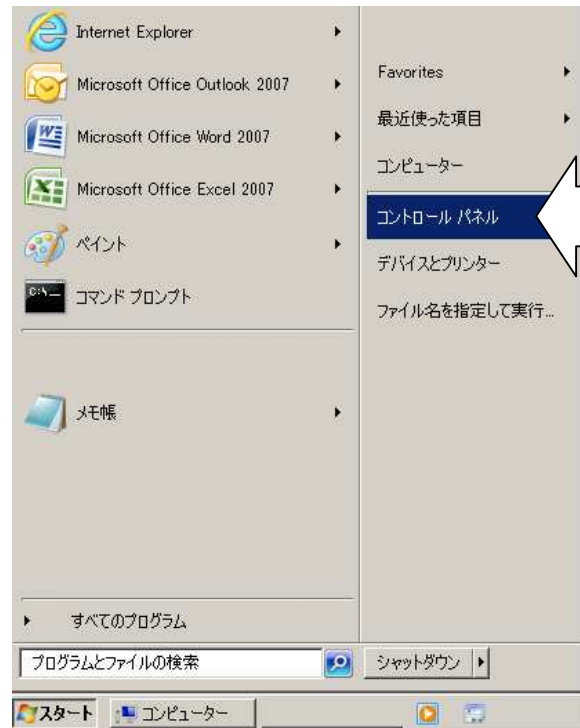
Internet Explorer
Microsoft Office Outlook 2007
Microsoft Office Word 2007
Microsoft Office Excel 2007
ペイント
コマンド プロンプト
メモ帳
すべてのプログラム
プログラムとファイルの検索

Favorites
最近使った項目
コンピューター
コントロール パネル
デバイスとプリンター
ファイル名を指定して実行...
シャットダウン

スタート
コンピューター